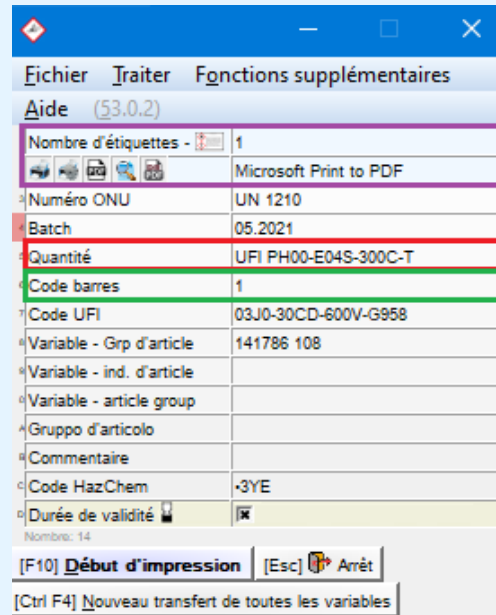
Fichier Traiter Fonctions supplémentaires
Aide (53.0.2)

| | |
|---|---|
| Nombre d'étiquettes - | 1 |
| | Microsoft Print to PDF |
| Numéro ONU | UN 1210 |
| Batch | 05.2021 |
| Quantité | UFI PH00-E04S-300C-T |
| Code barres | 1 |
| Code UFI | 03J0-30CD-600V-G958 |
| Variable - Grp d'article | 141786 108 |
| Variable - ind. d'article | |
| Variable - article group | |
| Gruppo d'articolo | |
| Commentaire | |
| Code HazChem | •3YE |
| Durée de validité | ☒ |

Nombre: 14

[F10] Début d'impression [Esc] Arrêt

[Ctrl F4] Nouveau transfert de toutes les variables